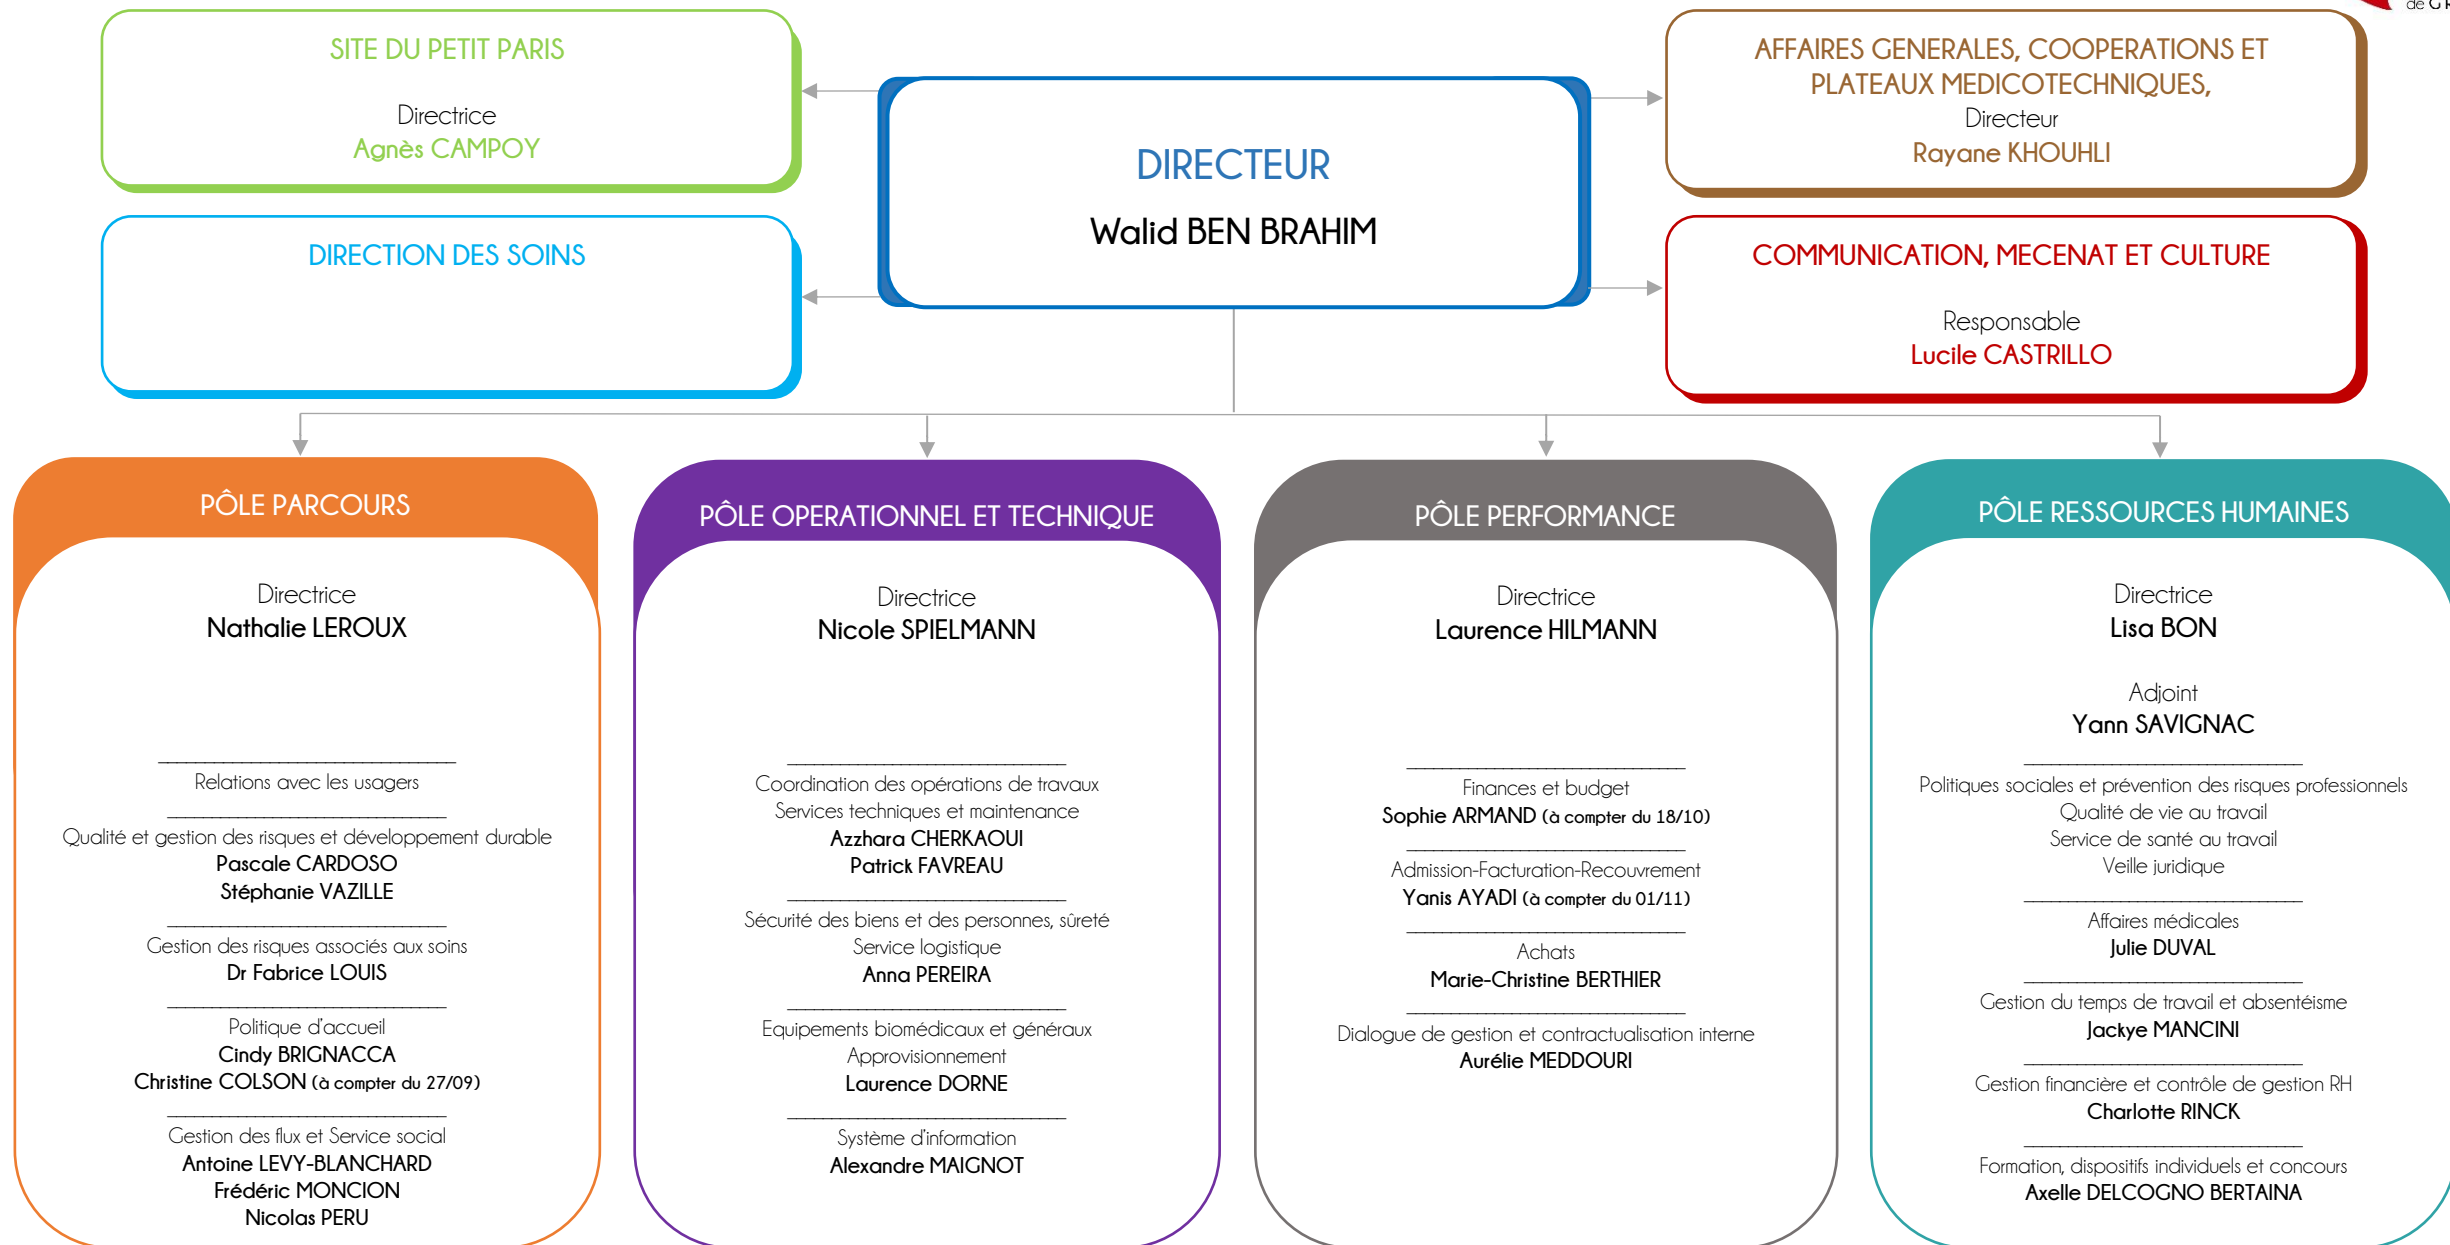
SITE DU PETIT PARIS

Directrice
Agnès CAMPOY

DIRECTION DES SOINS

DIRECTEUR

Walid BEN BRAHIM

AFFAIRES GENERALES, COOPERATIONS ET PLATEAUX MEDICOTECHNIQUES,
Directeur
Rayane KHOUHLI

COMMUNICATION, MECENAT ET CULTURE

Responsable
Lucile CASTRILLO

PÔLE PARCOURS

Directrice
Nathalie LEROUX

Relations avec les usagers

Qualité et gestion des risques et développement durable
Pascale CARDOSO
Stéphanie VAZILLE

Gestion des risques associés aux soins
Dr Fabrice LOUIS

Politique d'accueil
Cindy BRIGNACCA
Christine COLSON (à compter du 27/09)

Gestion des flux et Service social
Antoine LEVY-BLANCHARD
Frédéric MONCION
Nicolas PERU

PÔLE OPERATIONNEL ET TECHNIQUE

Directrice
Nicole SPIELMANN

Coordination des opérations de travaux
Services techniques et maintenance
Azzhara CHERKAOUI
Patrick FAVREAU

Sécurité des biens et des personnes, sûreté
Service logistique
Anna PEREIRA

Equipements biomédicaux et généraux
Approvisionnement
Laurence DORNE

Système d'information
Alexandre MAIGNOT

PÔLE PERFORMANCE

Directrice
Laurence HILMANN

Finances et budget
Sophie ARMAND (à compter du 18/10)

Admission-Facturation-Recouvrement
Yanis AYADI (à compter du 01/11)

Achats
Marie-Christine BERTHIER

Dialogue de gestion et contractualisation interne
Aurélie MEDDOURI

PÔLE RESSOURCES HUMAINES

Directrice
Lisa BON

Adjoint
Yann SAVIGNAC

Politiques sociales et prévention des risques professionnels
Qualité de vie au travail
Service de santé au travail
Veille juridique

Affaires médicales
Julie DUVAL

Gestion du temps de travail et absentéisme
Jackye MANCINI

Gestion financière et contrôle de gestion RH
Charlotte RINCK

Formation, dispositifs individuels et concours
Axelle DELCOGNO BERTAINA